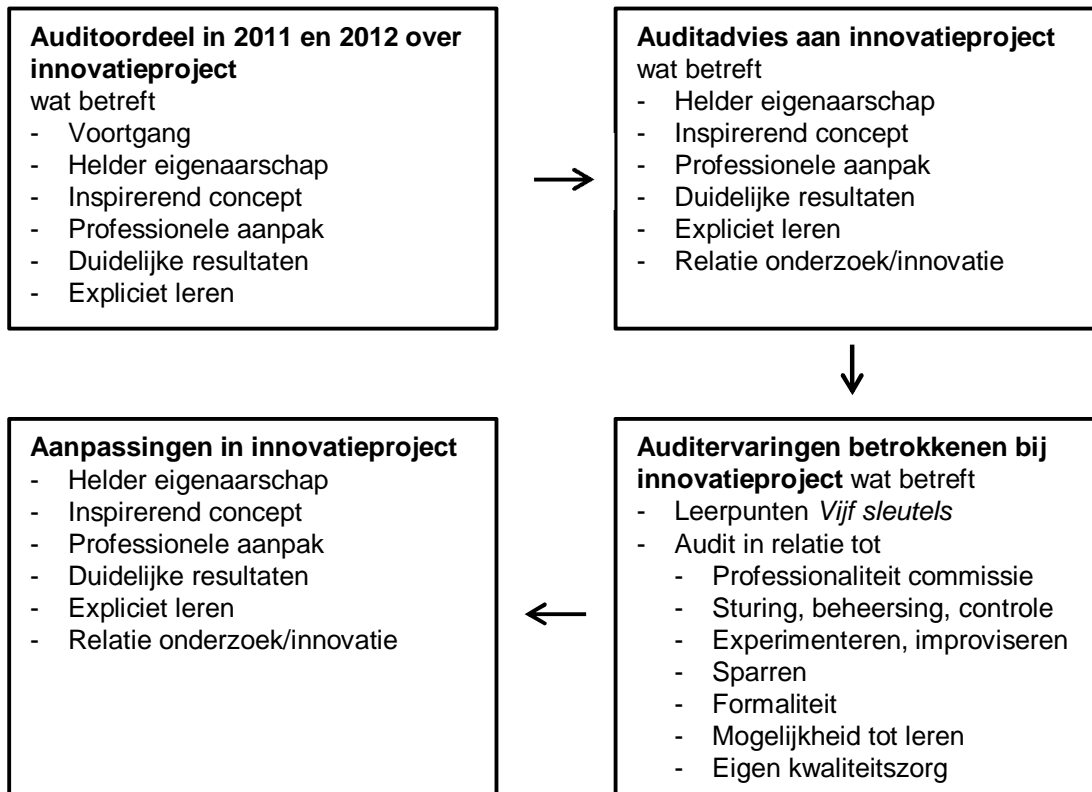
**Auditoordeel in 2011 en 2012 over innovatieproject**
wat betreft
- Voortgang
- Helder eigenaarschap
- Inspirerend concept
- Professionele aanpak
- Duidelijke resultaten
- Expliciet leren

**Auditadvies aan innovatieproject**
wat betreft
- Helder eigenaarschap
- Inspirerend concept
- Professionele aanpak
- Duidelijke resultaten
- Expliciet leren
- Relatie onderzoek/innovatie

**Auditervaringen betrokkenen bij innovatieproject** wat betreft
- Leerpunten *Vijf sleutels*
- Audit in relatie tot
  - Professionaliteit commissie
  - Sturing, beheersing, controle
  - Experimenteren, improviseren
  - Sparren
  - Formaliteit
  - Mogelijkheid tot leren
  - Eigen kwaliteitszorg

**Aanpassingen in innovatieproject**
- Helder eigenaarschap
- Inspirerend concept
- Professionele aanpak
- Duidelijke resultaten
- Expliciet leren
- Relatie onderzoek/innovatie